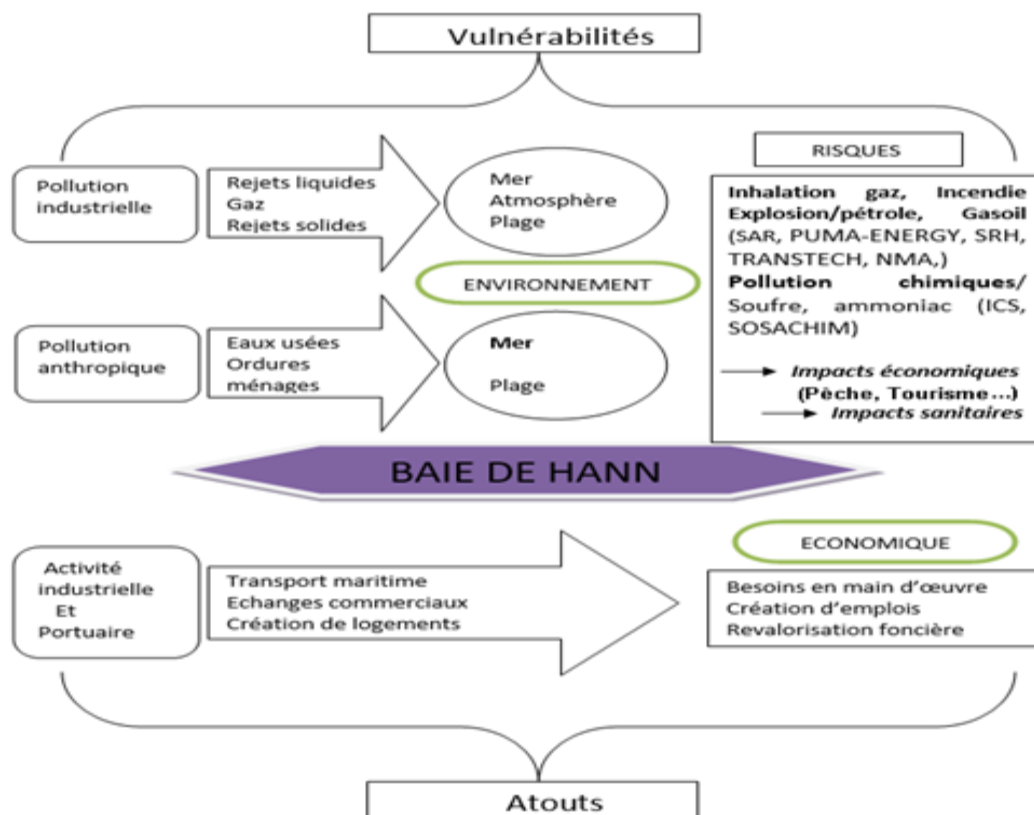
Vulnérabilités

Pollution industrielle

Rejets liquides
Gaz
Rejets solides

Mer
Atmosphère
Plage

RISQUES

**Inhalation gaz, Incendie Explosion/pétrole, Gasoil** (SAR, PUMA-ENERGY, SRH, TRANSTECH, NMA,)
**Pollution chimiques/** Soufre, ammoniac (ICS, SOSACHIM)

→ *Impacts économiques* (Pèche, Tourisme…)
→ *Impacts sanitaires*

ENVIRONNEMENT

Pollution anthropique

Eaux usées
Ordures ménages

Mer

Plage

BAIE DE HANN

ECONOMIQUE

Activité industrielle Et Portuaire

Transport maritime
Echanges commerciaux
Création de logements

Besoins en main d'œuvre
Création d'emplois
Revalorisation foncière

Atouts